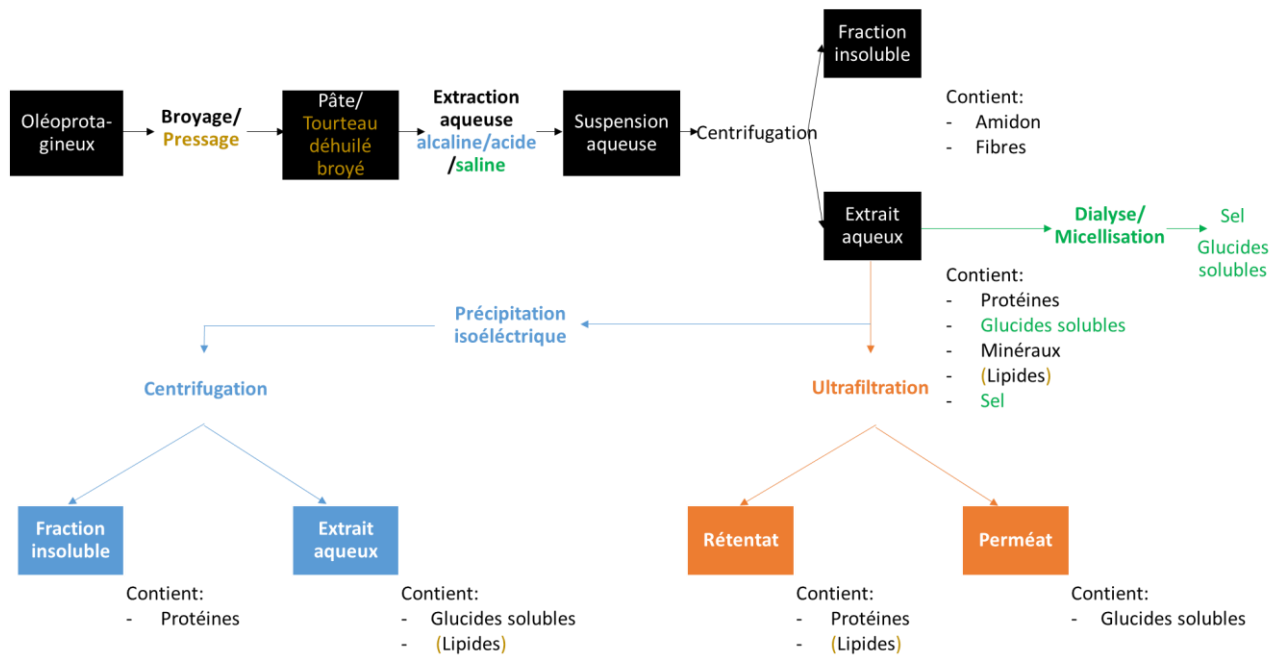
Oléoprotagineux

Broyage/ Pressage

Pâte/ Tourteau déhuilé broyé

Extraction aqueuse alcaline/acide /saline

Suspension aqueuse

Centrifugation

Fraction insoluble

Contient:
- Amidon
- Fibres

Extrait aqueux

Dialyse/ Micellisation

Sel
Glucides solubles

Contient:
- Protéines
- Glucides solubles
- Minéraux
- (Lipides)
- Sel

Précipitation isoéléctrique

Centrifugation

Ultrafiltration

Fraction insoluble

Contient:
- Protéines

Extrait aqueux

Contient:
- Glucides solubles
- (Lipides)

Rétentat

Contient:
- Protéines
- (Lipides)

Perméat

Contient:
- Glucides solubles